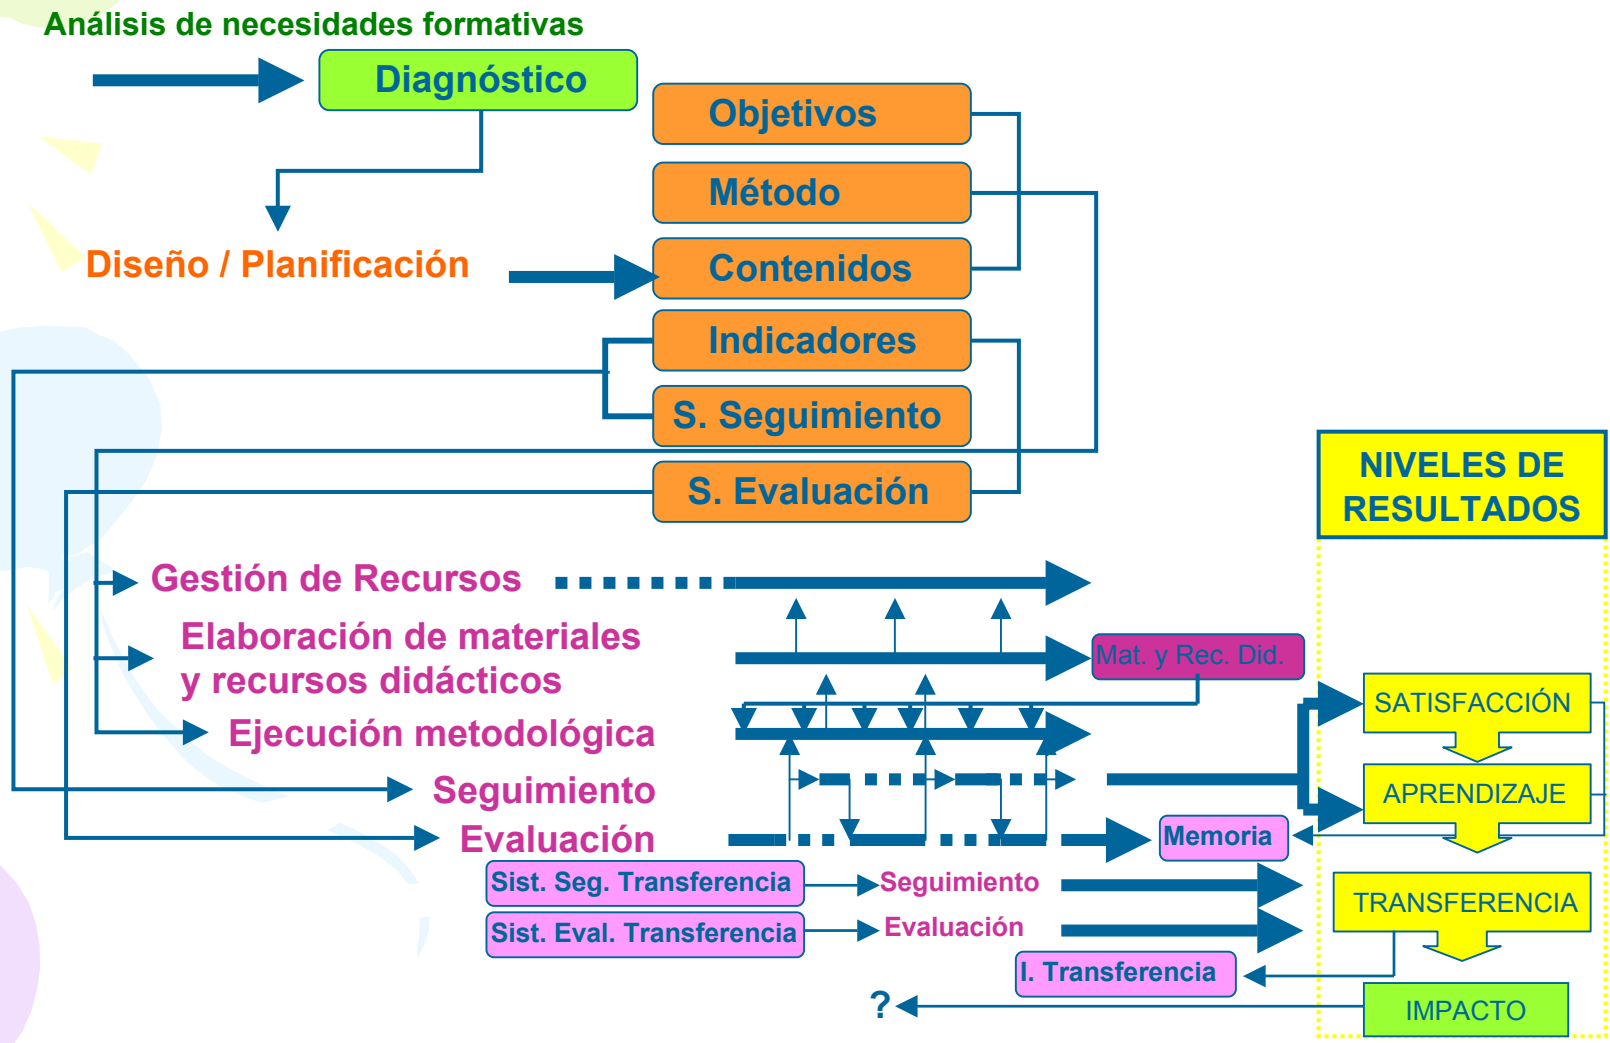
Análisis de necesidades formativas

Diagnóstico

Objetivos

Método

Contenidos

Indicadores

S. Seguimiento

S. Evaluación

Diseño / Planificación

NIVELES DE RESULTADOS

Gestión de Recursos

Elaboración de materiales y recursos didácticos

Mat. y Rec. Did.

Ejecución metodológica

Seguimiento

Evaluación

Memoria

SATISFACCIÓN

APRENDIZAJE

TRANSFERENCIA

IMPACTO

Sist. Seg. Transferencia

Seguimiento

Sist. Eval. Transferencia

Evaluación

I. Transferencia

?